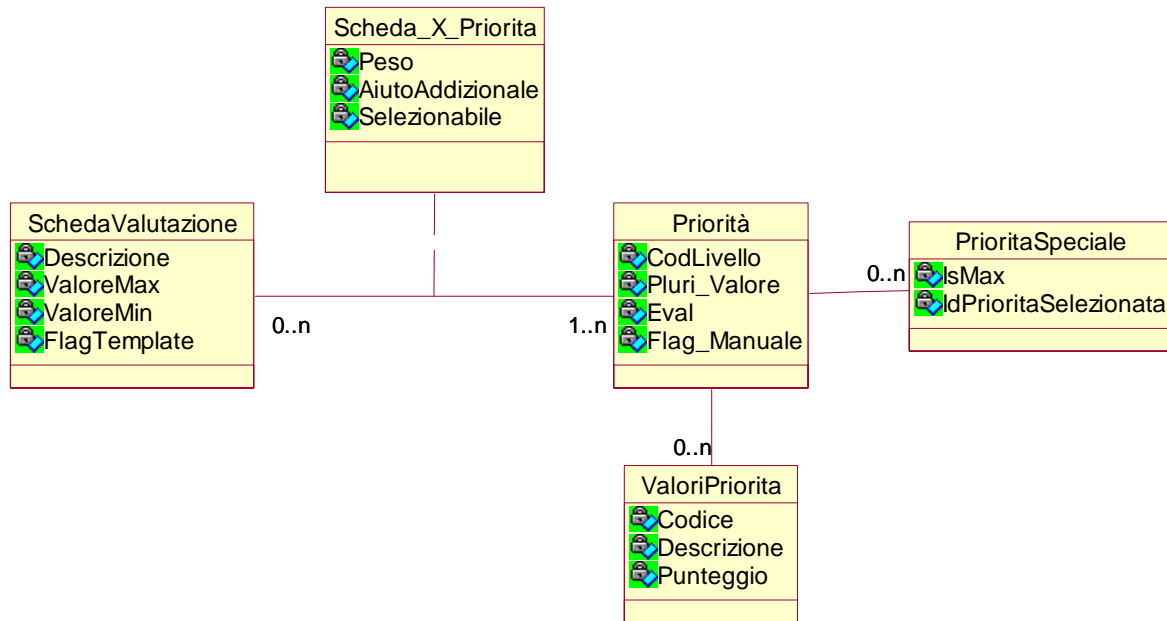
Scheda_X_Priorita
Peso
AiutoAddizionale
Selezionabile

SchedaValutazione
Descrizione
ValoreMax
ValoreMin
FlagTemplate

0..n

1..n

Priorità
CodLivello
Pluri_Valore
Eval
Flag_Manuale

0..n

PrioritaSpeciale
IsMax
IdPrioritaSelezionata

0..n

ValoriPriorita
Codice
Descrizione
Punteggio